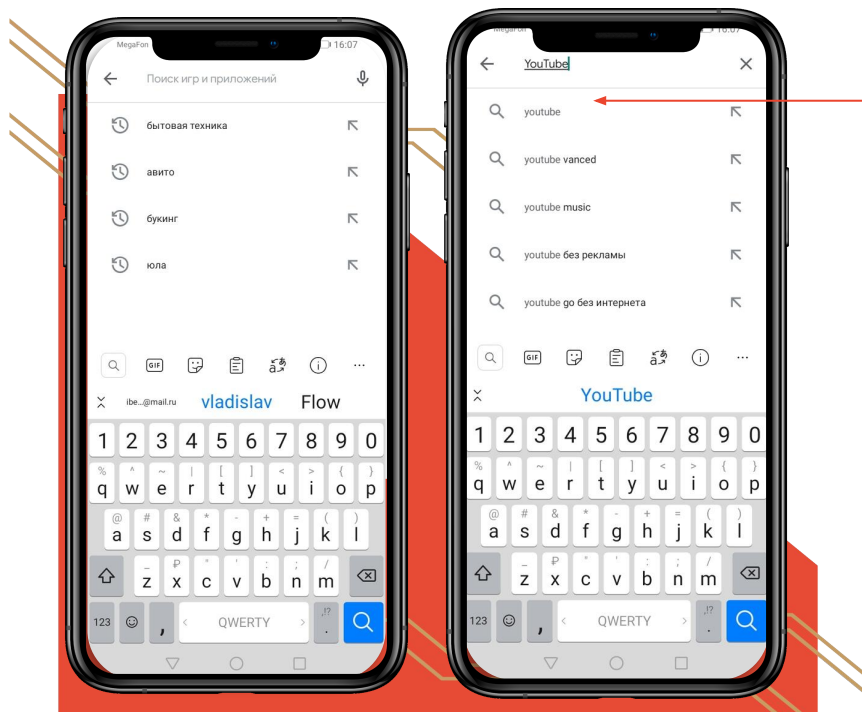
MegaFon 16:07

Поиск игр и приложений

бытовая техника

авито

букинг

юла

GIF

ibe...@mail.ru vladislav Flow

1 2 3 4 5 6 7 8 9 0

% q ^ w ~ e | r [ t ] y < u > i { o } p

@ a # s & d * f - g + h = j ( k ) l

z ₽ x " c ' v : b ; n / m

123 , QWERTY .!? .

MegaFon 16:07

YouTube

youtube

youtube vanced

youtube music

youtube без рекламы

youtube go без интернета

GIF

YouTube

1 2 3 4 5 6 7 8 9 0

% q ^ w ~ e | r [ t ] y < u > i { o } p

@ a # s & d * f - g + h = j ( k ) l

z ₽ x " c ' v : b ; n / m

123 , QWERTY .!? .